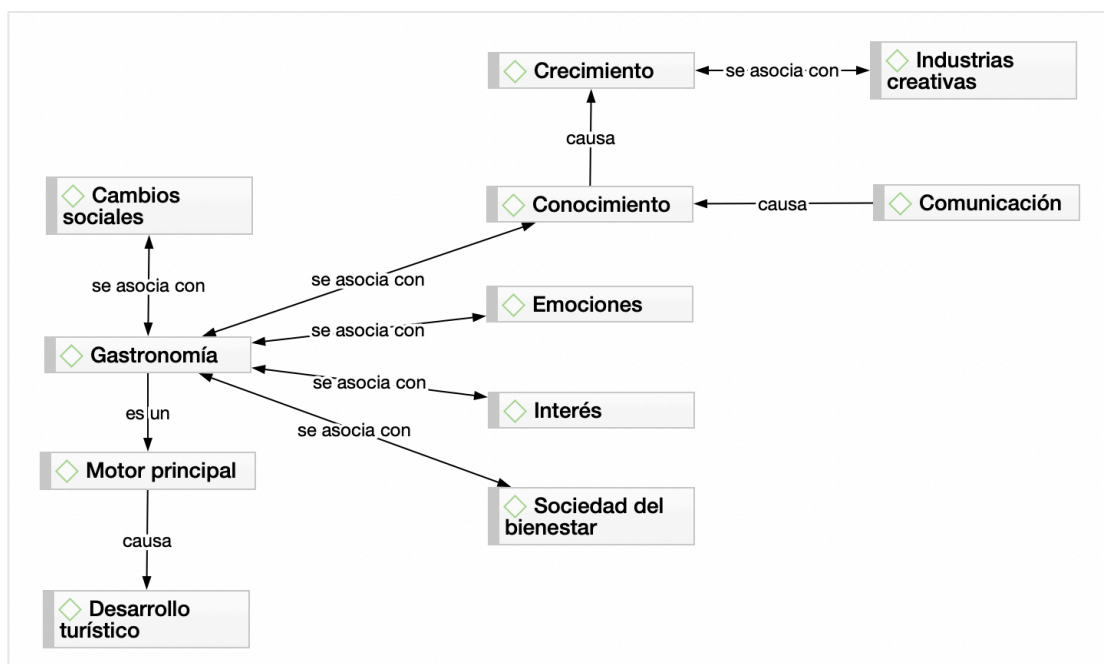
Crecimiento
se asocia con
Industrias creativas

causa

Cambios sociales

Conocimiento
causa
Comunicación

se asocia con

se asocia con

Emociones

Gastronomía
se asocia con

se asocia con
Interés

es un
se asocia con

Motor principal

Sociedad del bienestar

causa

Desarrollo turístico